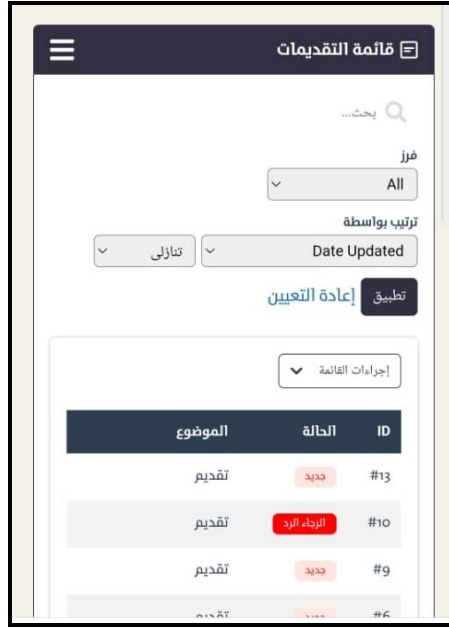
قائمة التقديمات

بحث...

فرز
All

ترتيب بواسطة
Date Updated
تنازلي

تطبيق
إعادة التعيين

إجراءات القائمة

| ID | الحالة | الموضوع |
|---|---|---|
| #13 | جديد | تقديم |
| #10 | الرجاء الرد | تقديم |
| #9 | جديد | تقديم |
| #6 | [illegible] | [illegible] |